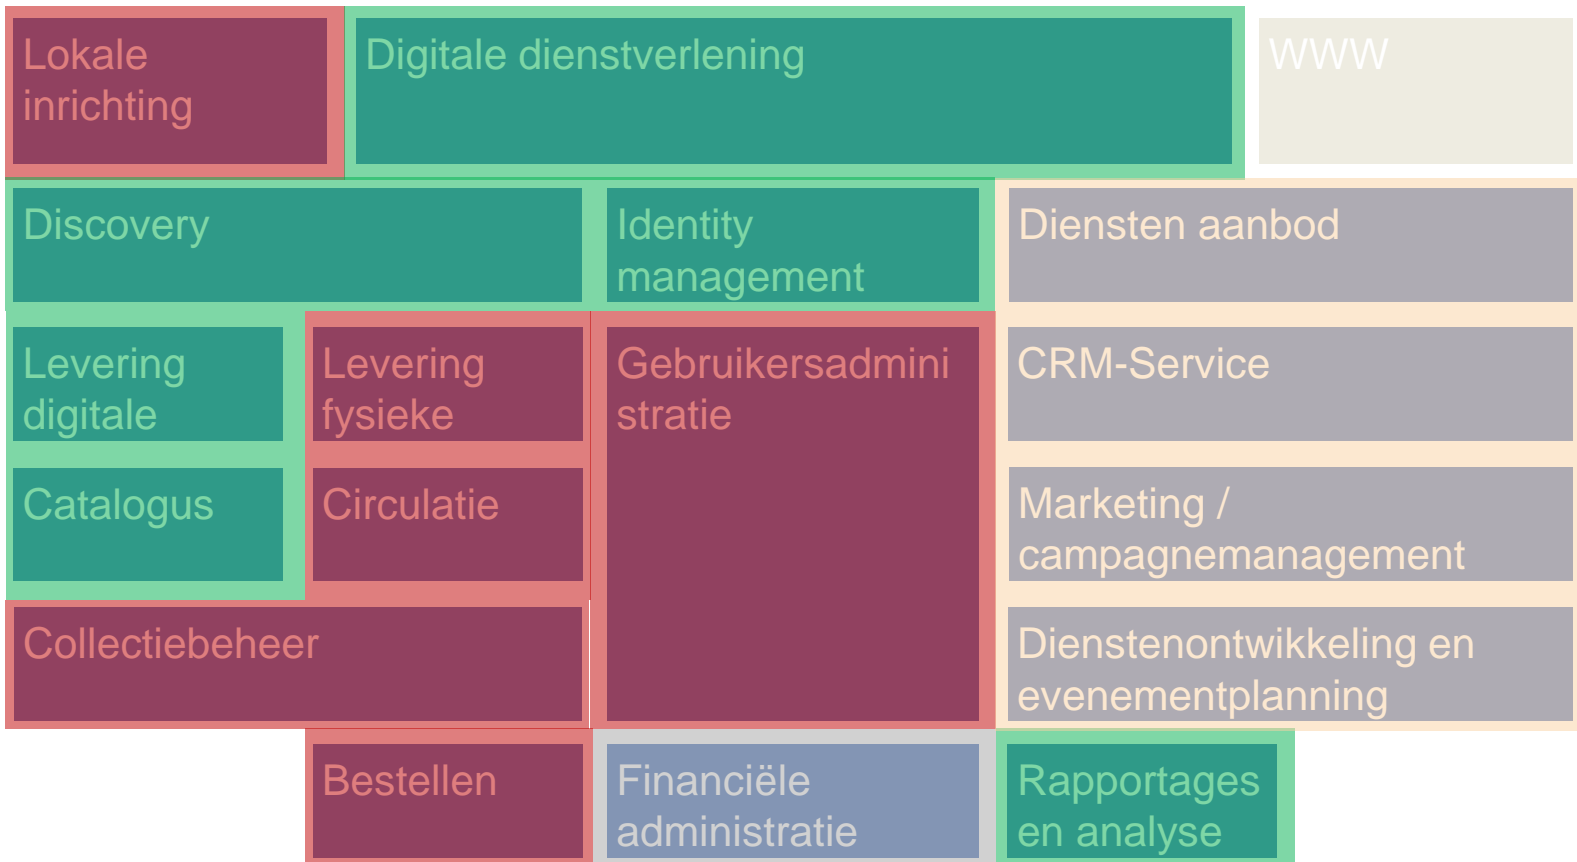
Lokale inrichting

Digitale dienstverlening

WWW

Discovery

Identity management

Diensten aanbod

Levering digitale

Levering fysieke

Gebruikersadmini stratie

CRM-Service

Catalogus

Circulatie

Marketing / campagnemanagement

Collectiebeheer

Dienstenontwikkeling en evenementplanning

Bestellen

Financiële administratie

Rapportages en analyse